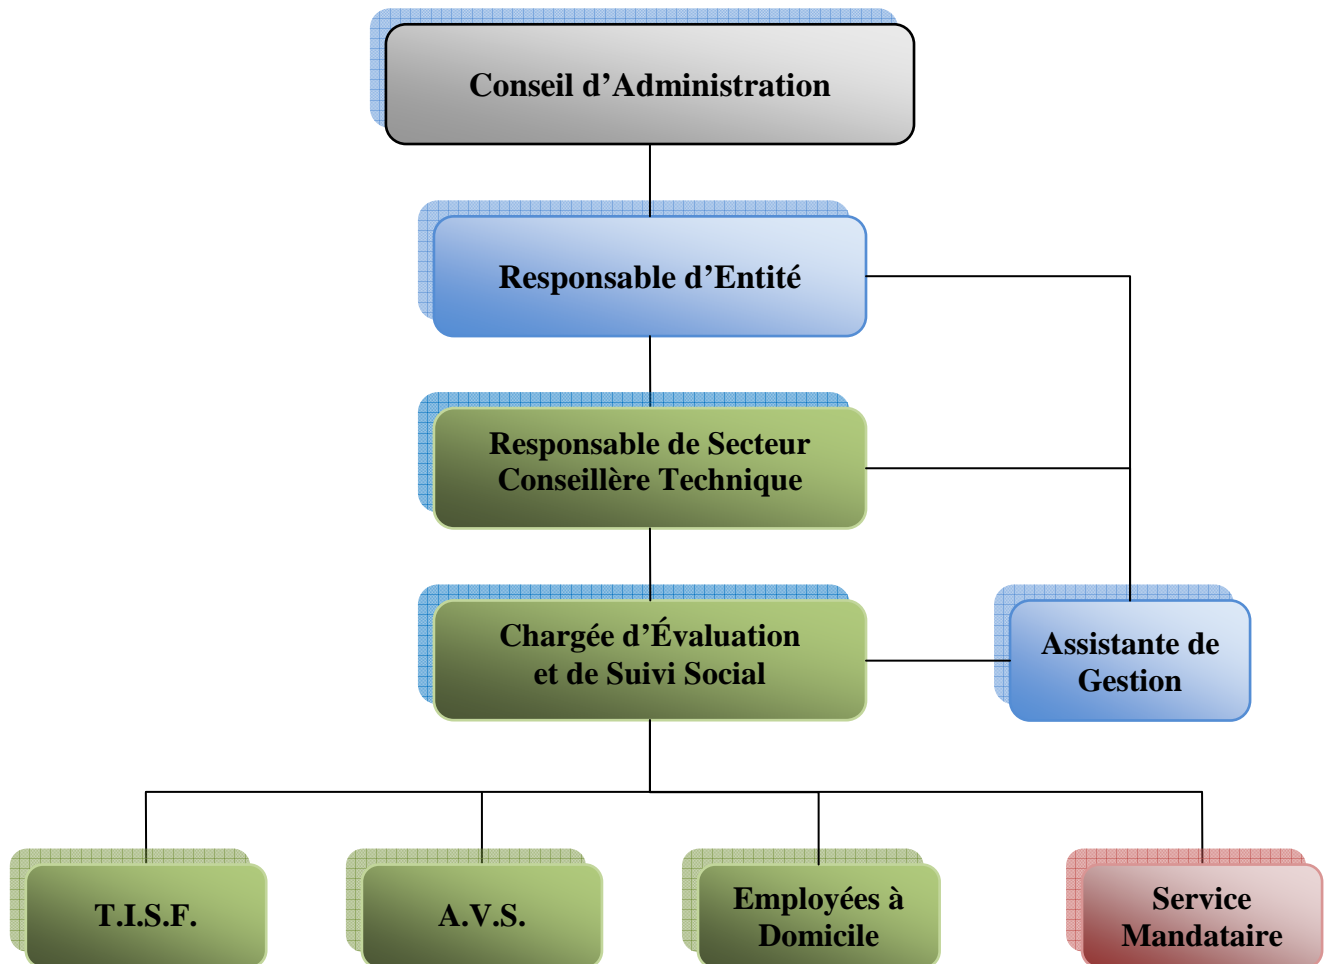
Conseil d’Administration

Responsable d’Entité

Responsable de Secteur
Conseillère Technique

Chargée d’Évaluation
et de Suivi Social

Assistante de
Gestion

T.I.S.F.

A.V.S.

Employées à
Domicile

Service
Mandataire